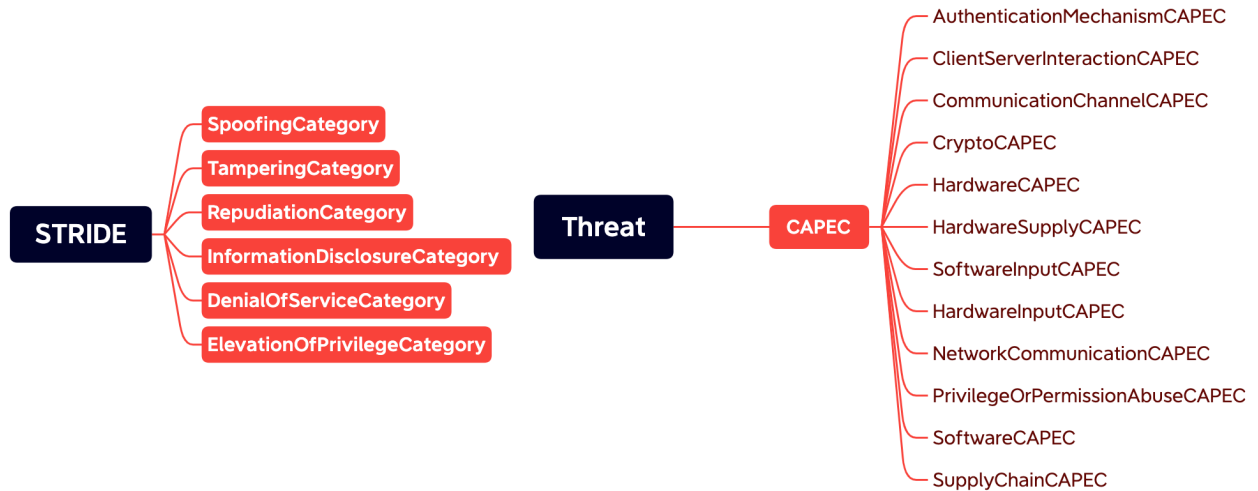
STRIDE

SpoofingCategory
TamperingCategory
RepudiationCategory
InformationDisclosureCategory
DenialOfServiceCategory
ElevationOfPrivilegeCategory

Threat

CAPEC

AuthenticationMechanismCAPEC
ClientServerInteractionCAPEC
CommunicationChannelCAPEC
CryptoCAPEC
HardwareCAPEC
HardwareSupplyCAPEC
SoftwareInputCAPEC
HardwareInputCAPEC
NetworkCommunicationCAPEC
PrivilegeOrPermissionAbuseCAPEC
SoftwareCAPEC
SupplyChainCAPEC